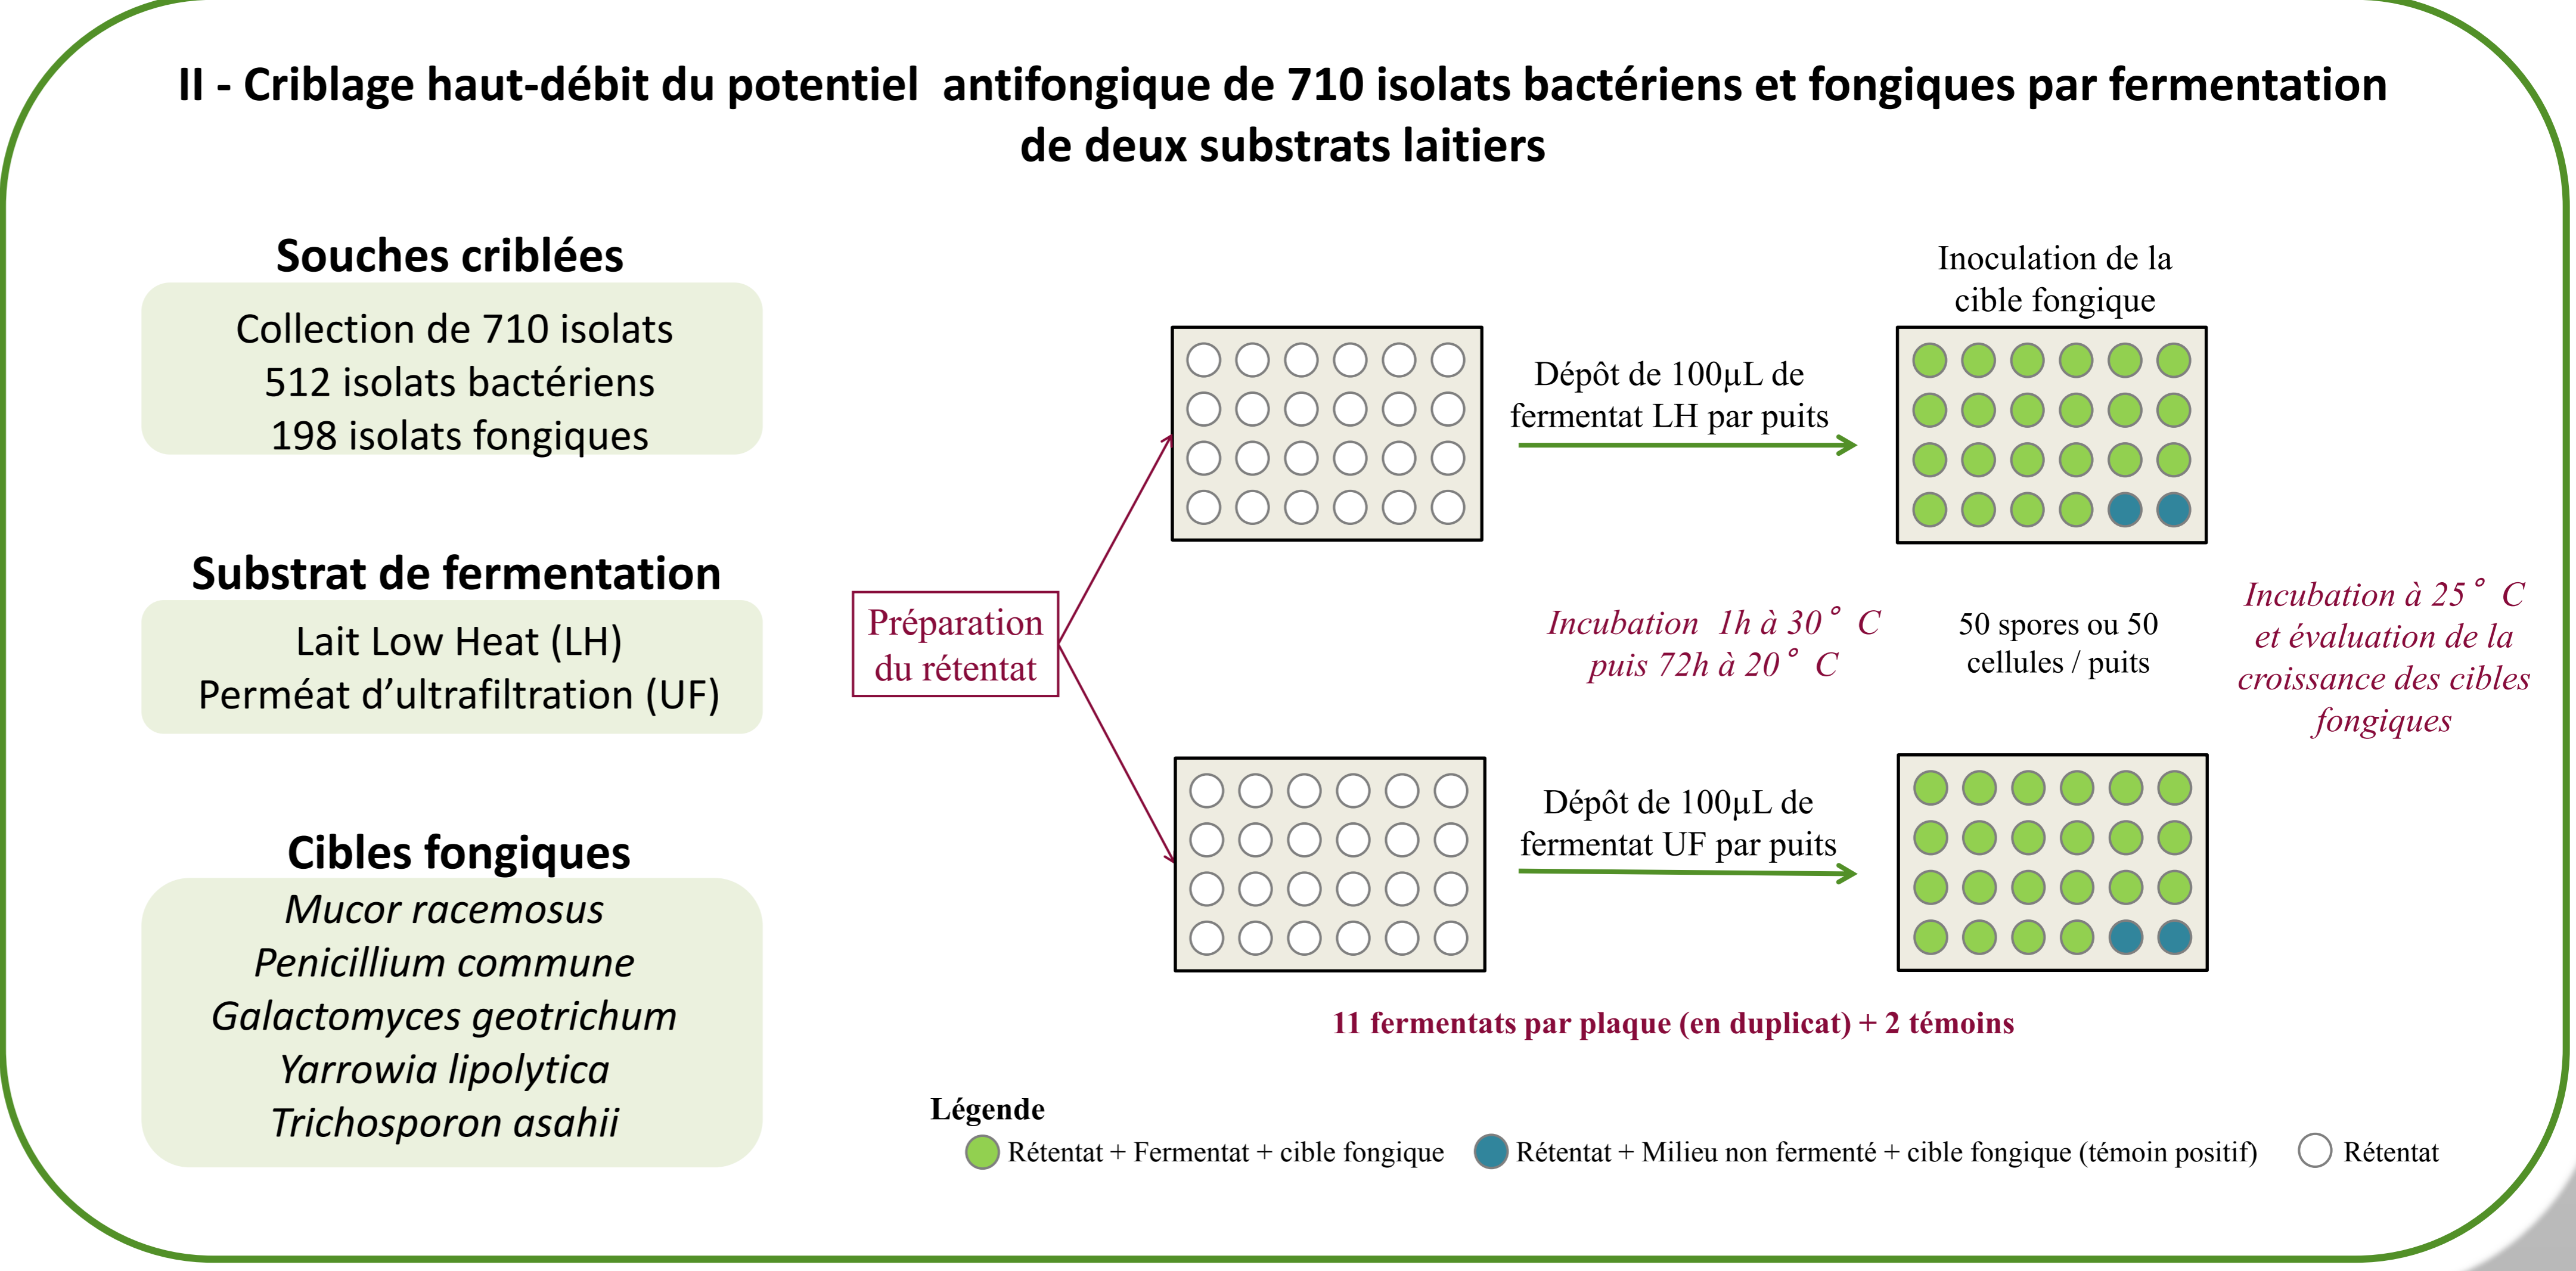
II - Criblage haut-débit du potentiel antifongique de 710 isolats bactériens et fongiques par fermentation de deux substrats laitiers

Souches criblées

Collection de 710 isolats
512 isolats bactériens
198 isolats fongiques

Substrat de fermentation

Lait Low Heat (LH)
Perméat d’ultrafiltration (UF)

Cibles fongiques

Mucor racemosus
Penicillium commune
Galactomyces geotrichum
Yarrowia lipolytica
Trichosporon asahii

Préparation du rétentat

Dépôt de 100µL de fermentat LH par puits

Inoculation de la cible fongique

Incubation 1h à 30° C puis 72h à 20° C

50 spores ou 50 cellules / puits

Incubation à 25° C et évaluation de la croissance des cibles fongiques

Dépôt de 100µL de fermentat UF par puits

11 fermentats par plaque (en duplicat) + 2 témoins

Légende
Rétentat + Fermentat + cible fongique
Rétentat + Milieu non fermenté + cible fongique (témoin positif)
Rétentat